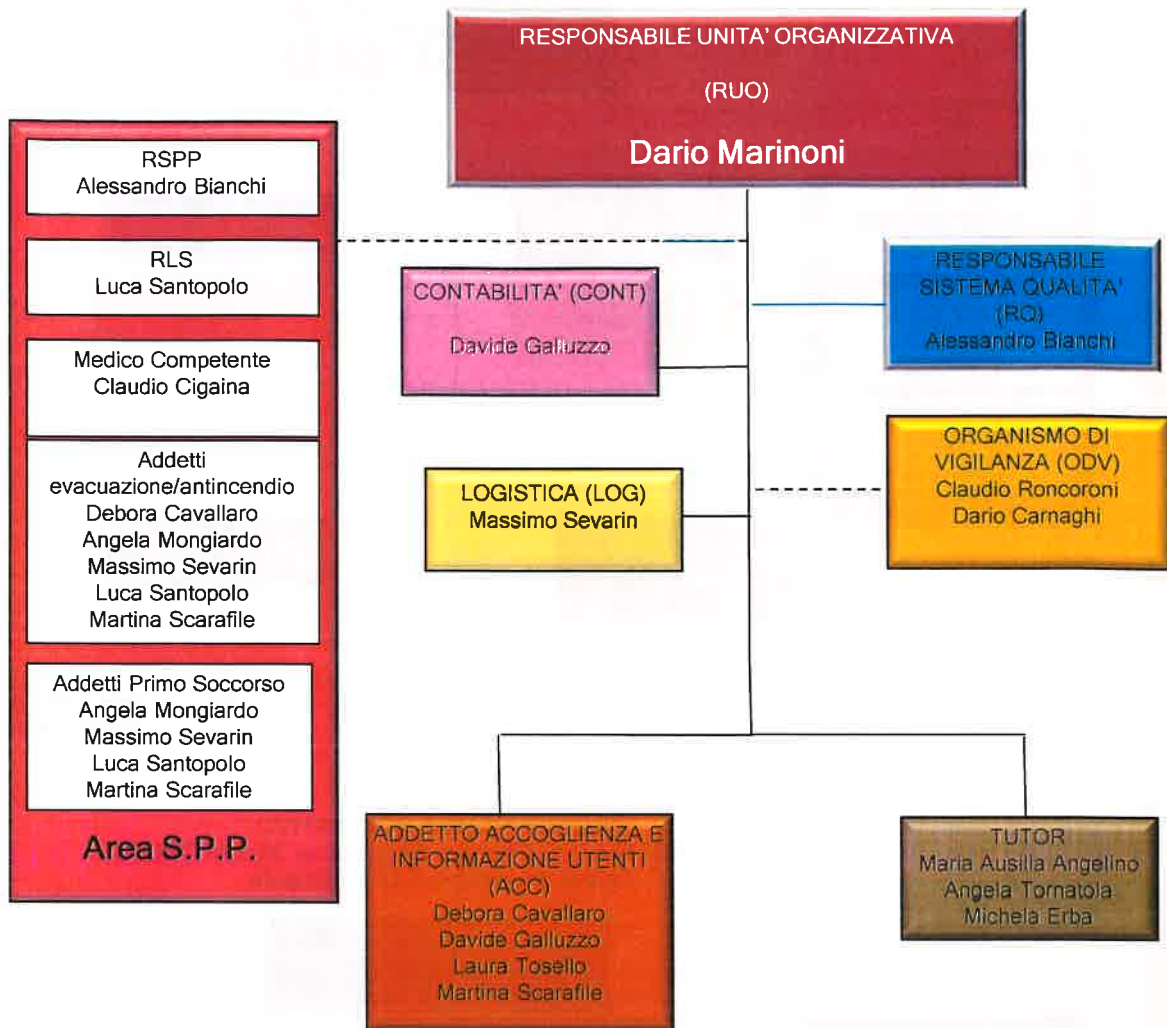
RESPONSABILE UNITA' ORGANIZZATIVA

(RUO)

Dario Marinoni

RSPP
Alessandro Bianchi

RLS
Luca Santopolo

Medico Competente
Claudio Cigaina

Addetti evacuazione/antincendio
Debora Cavallaro
Angela Mongiardo
Massimo Sevarin
Luca Santopolo
Martina Scarafile

Addetti Primo Soccorso
Angela Mongiardo
Massimo Sevarin
Luca Santopolo
Martina Scarafile

Area S.P.P.

CONTABILITA' (CONT)

Davide Galluzzo

RESPONSABILE SISTEMA QUALITA' (RQ)
Alessandro Bianchi

ORGANISMO DI VIGILANZA (ODV)
Claudio Roncoroni
Dario Carnaghi

LOGISTICA (LOG)
Massimo Sevarin

ADDETTO ACCOGLIENZA E INFORMAZIONE UTENTI (ACC)
Debora Cavallaro
Davide Galluzzo
Laura Tosello
Martina Scarafile

TUTOR
Maria Ausilia Angelino
Angela Tornatola
Michela Erba